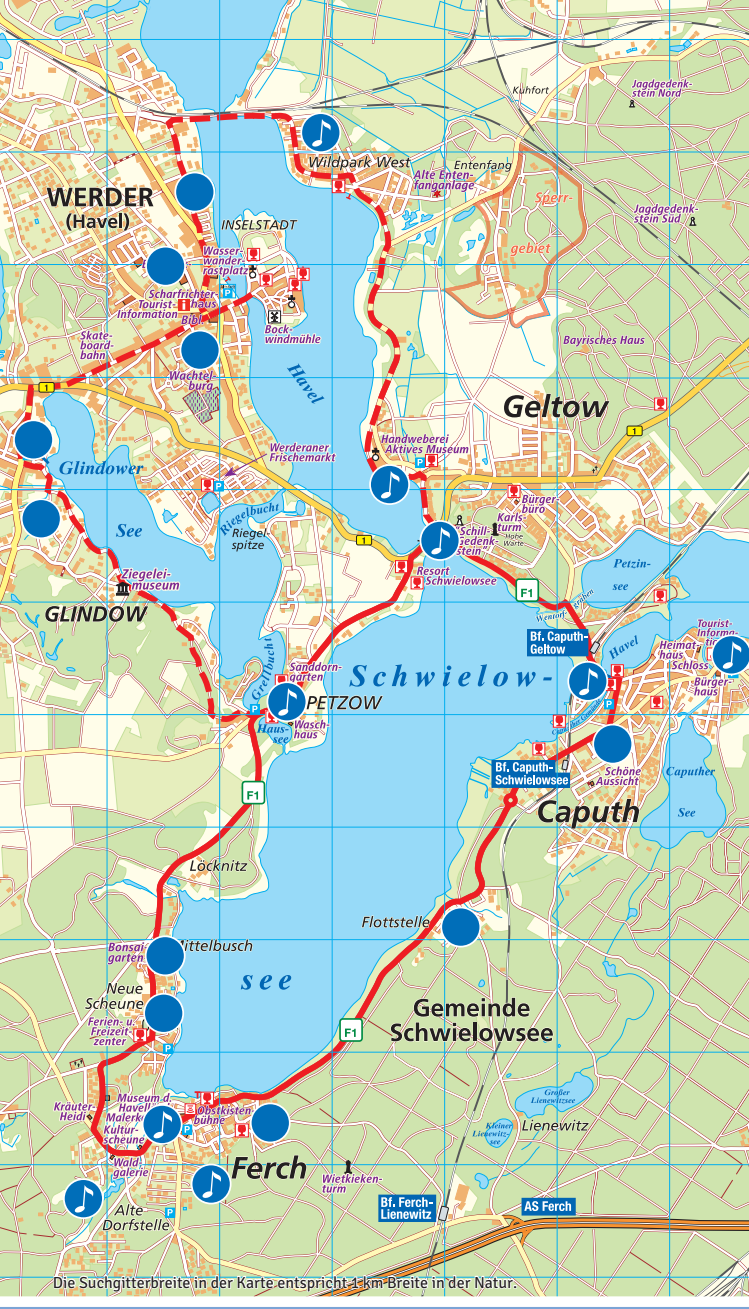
Kuhfort
Jagdgedenkstein Nord
Wildpark West
Entenfang
Alte Entenfanganlage
Sperrgebiet
Jagdgedenkstein Süd
WERDER (Havel)
INSELSTADT
Wasserwanderrastplatz
Scharfrichterhaus
Tourist-Information
Bibl.
Bockwindmühle
Skateboardbahn
Wachtelburg
Havel
Bayrisches Haus
Geltow
1
Glindower
Werderaner Frischemarkt
Handweberei Aktives Museum
Riegelbucht
Riegelspitze
See
Bürgerbüro
Karlsturm
Schillgedenkstein
Hohe Warte
1
Resort Schwielowsee
Ziegeleimuseum
GLINDOW
F1
Wentorfgraben
Petzinsee
Bf. Caputh-Geltow
Havel
Tourist-Information
Heimathaus
Schloss
Bürgerhaus
Sanddorngarten
Schwielow-
Grelbucht
PETZOW
Haussee
Waschhaus
Caputher Graben
Bf. Caputh-Schwielowsee
Schöne Aussicht
Caputh
Caputher See
F1
Löcknitz
Flottstelle
Bonsaigarten
Mittelbusch
see
Neue Scheune
Gemeinde Schwielowsee
Ferien- u. Freizeitzenter
F1
Kräuter-Heidi
Museum d. Havell. Malerei
Obstkistenbühne
Großer Lienewitzsee
Kultur-scheune
Kleiner Lienewitzsee
Lienewitz
Waldgalerie
Ferch
Wietkiekenturm
Alte Dorfstelle
Bf. Ferch-Lienewitz
AS Ferch
Die Suchgitterbreite in der Karte entspricht 1 km Breite in der Natur.